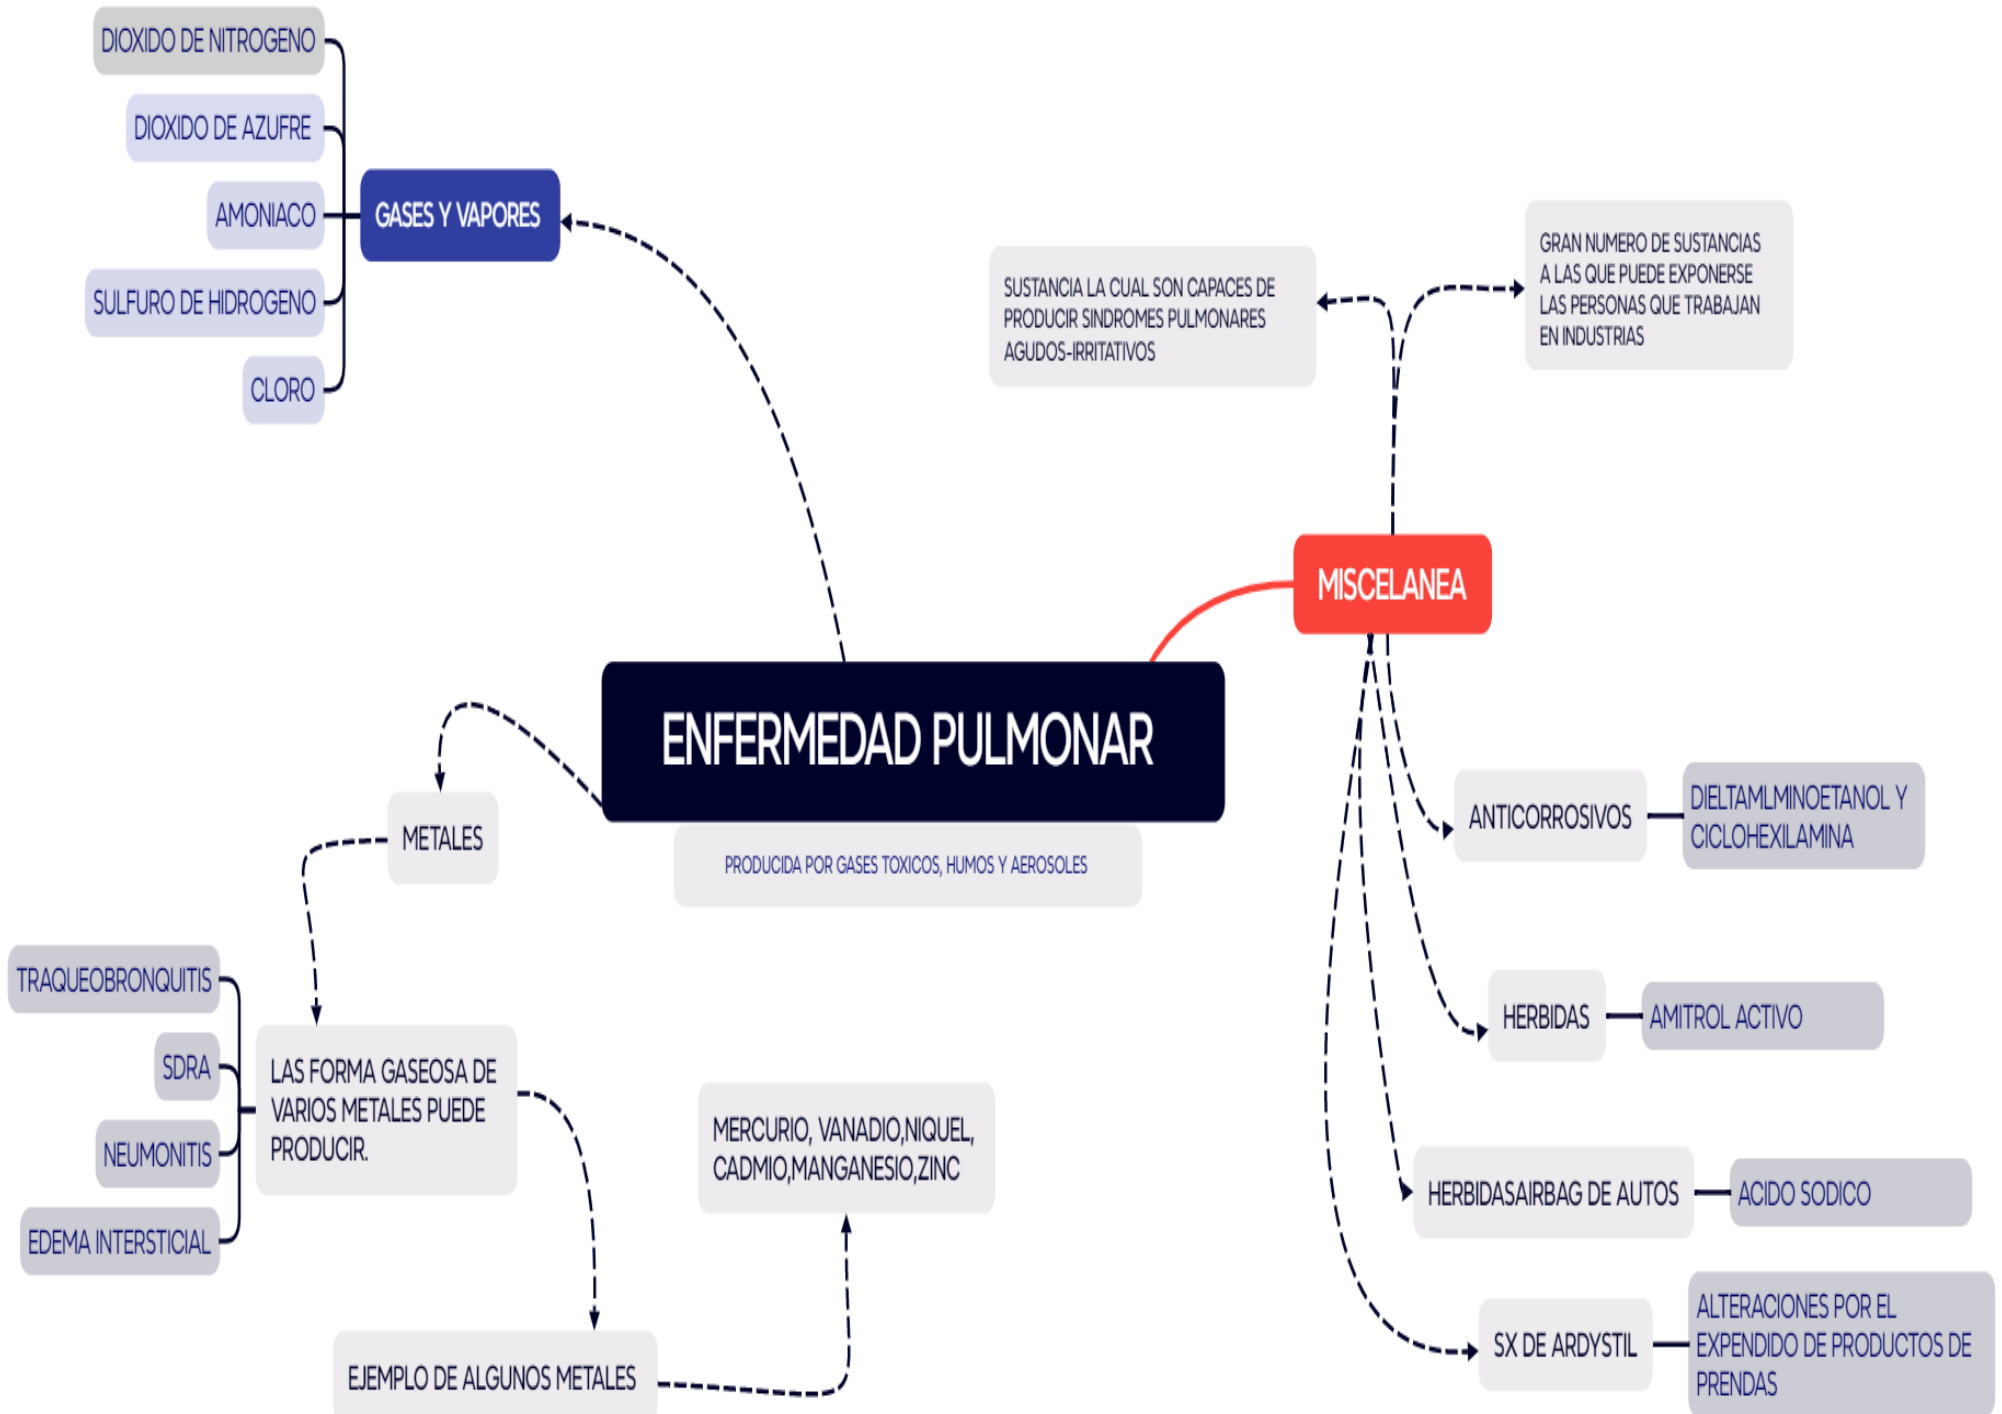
DIOXIDO DE NITROGENO

DIOXIDO DE AZUFRE

AMONIACO

SULFURO DE HIDROGENO

CLORO

GASES Y VAPORES

SUSTANCIA LA CUAL SON CAPACES DE PRODUCIR SINDROMES PULMONARES AGUDOS-IRRITATIVOS

GRAN NUMERO DE SUSTANCIAS A LAS QUE PUEDE EXPONERSE LAS PERSONAS QUE TRABAJAN EN INDUSTRIAS

MISCELANEA

ENFERMEDAD PULMONAR

PRODUCIDA POR GASES TOXICOS, HUMOS Y AEROSOLES

METALES

ANTICORROSIVOS

DIELTAMLMINOETANOL Y CICLOHEXILAMINA

TRAQUEOBRONQUITIS

SDRA

NEUMONITIS

EDEMA INTERSTICIAL

LAS FORMA GASEOSA DE VARIOS METALES PUEDE PRODUCIR.

MERCURIO, VANADIO,NIQUEL, CADMIO,MANGANESIO,ZINC

HERBIDAS

AMITROL ACTIVO

HERBIDASAIRBAG DE AUTOS

ACIDO SODICO

EJEMPLO DE ALGUNOS METALES

SX DE ARDYSTIL

ALTERACIONES POR EL EXPENDIDO DE PRODUCTOS DE PRENDAS